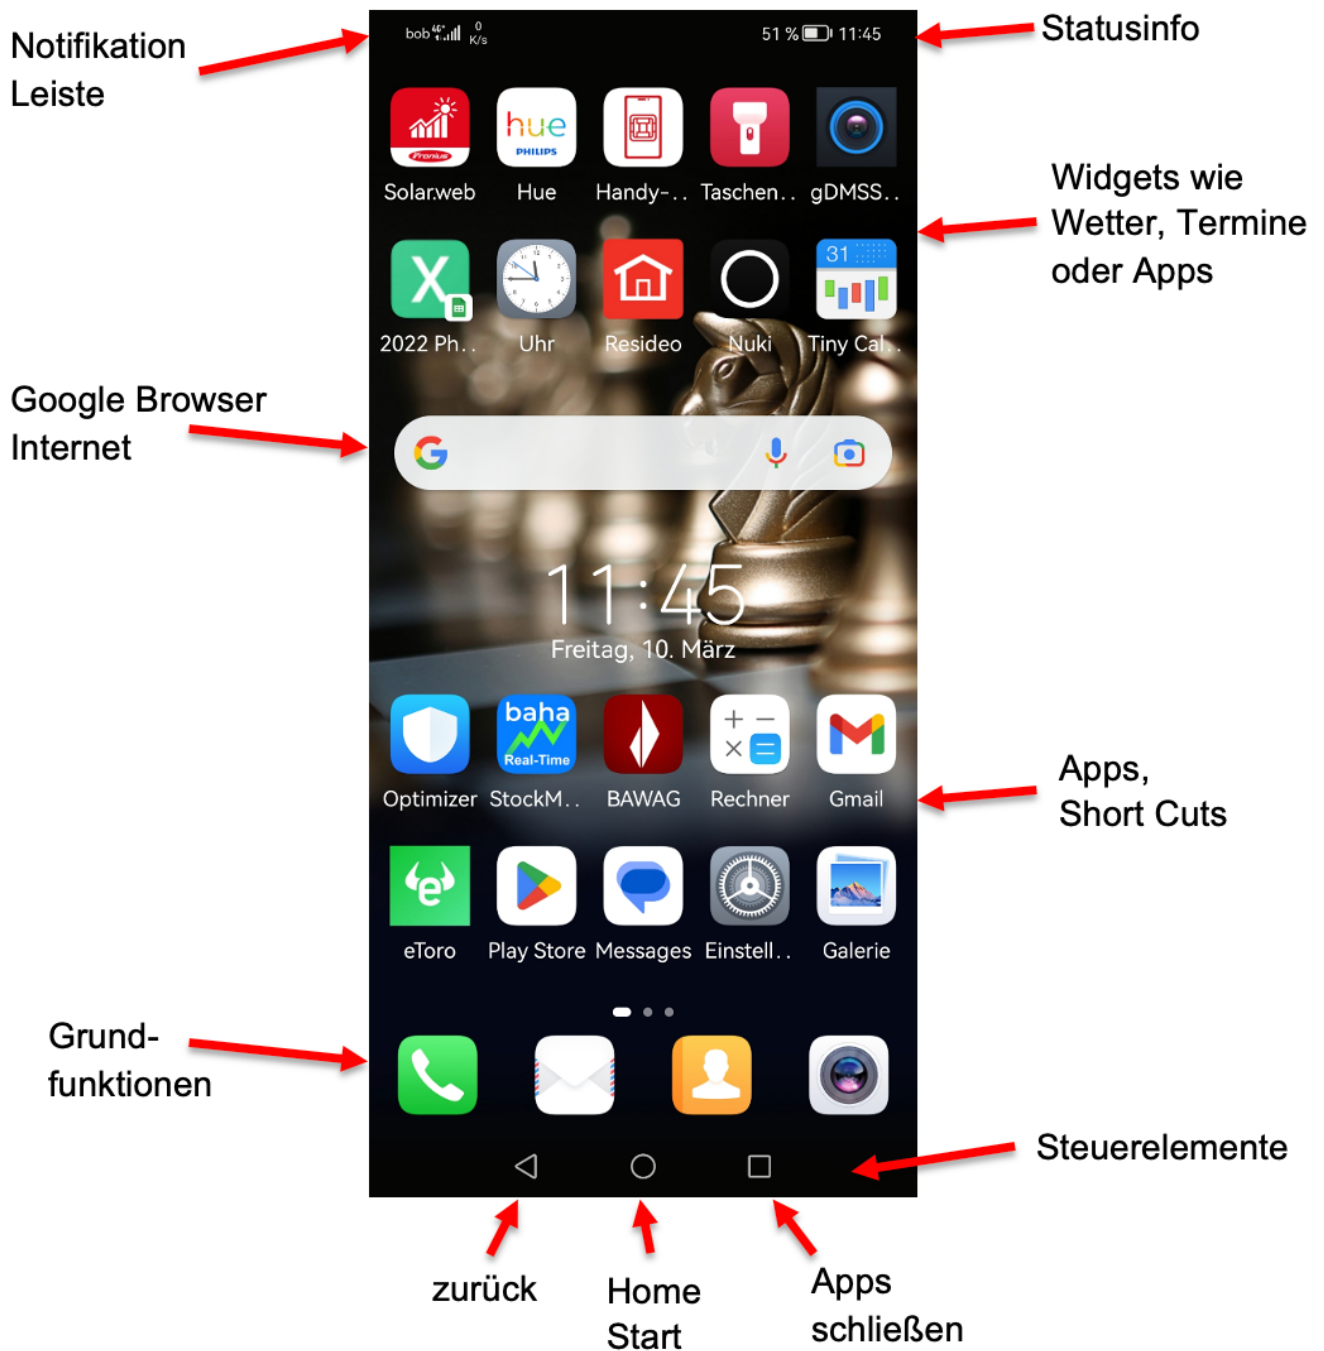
Notifikation Leiste

bob 4G 0 K/s

51 % 11:45

Statusinfo

hue PHILIPS

Fronius

Solar.web Hue Handy-.. Taschen.. gDMSS..

Widgets wie Wetter, Termine oder Apps

31

2022 Ph.. Uhr Resideo Nuki Tiny Cal..

Google Browser Internet

11:45

Freitag, 10. März

baha Real-Time

Optimizer StockM.. BAWAG Rechner Gmail

Apps, Short Cuts

eToro Play Store Messages Einstell.. Galerie

Grund-funktionen

Steuerelemente

zurück

Home Start

Apps schließen